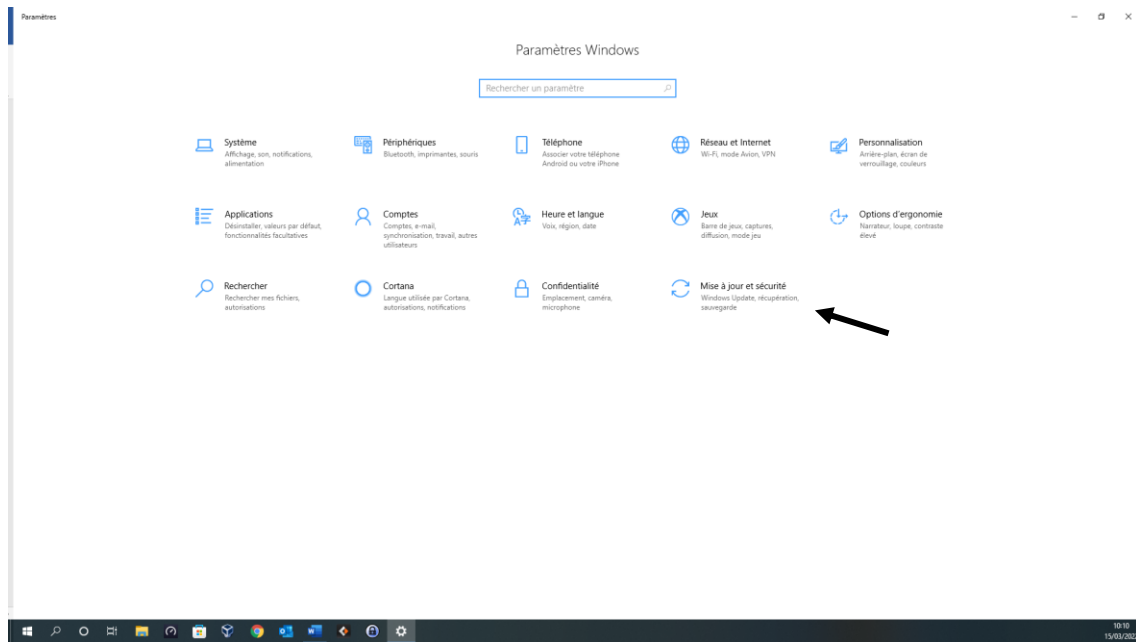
Paramètres

Paramètres Windows

Rechercher un paramètre

Système
Affichage, son, notifications, alimentation

Périphériques
Bluetooth, imprimantes, souris

Téléphone
Associer votre téléphone Android ou votre iPhone

Réseau et Internet
Wi-Fi, mode Avion, VPN

Personnalisation
Arrière-plan, écran de verrouillage, couleurs

Applications
Désinstaller, valeurs par défaut, fonctionnalités facultatives

Comptes
Comptes, e-mail, synchronisation, travail, autres utilisateurs

Heure et langue
Voix, région, date

Jeux
Barre de jeux, captures, diffusion, mode jeu

Options d'ergonomie
Narrateur, loupe, contraste élevé

Rechercher
Rechercher mes fichiers, autorisations

Cortana
Langue utilisée par Cortana, autorisations, notifications

Confidentialité
Emplacement, caméra, microphone

Mise à jour et sécurité
Windows Update, récupération, sauvegarde

10:10
15/03/202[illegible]